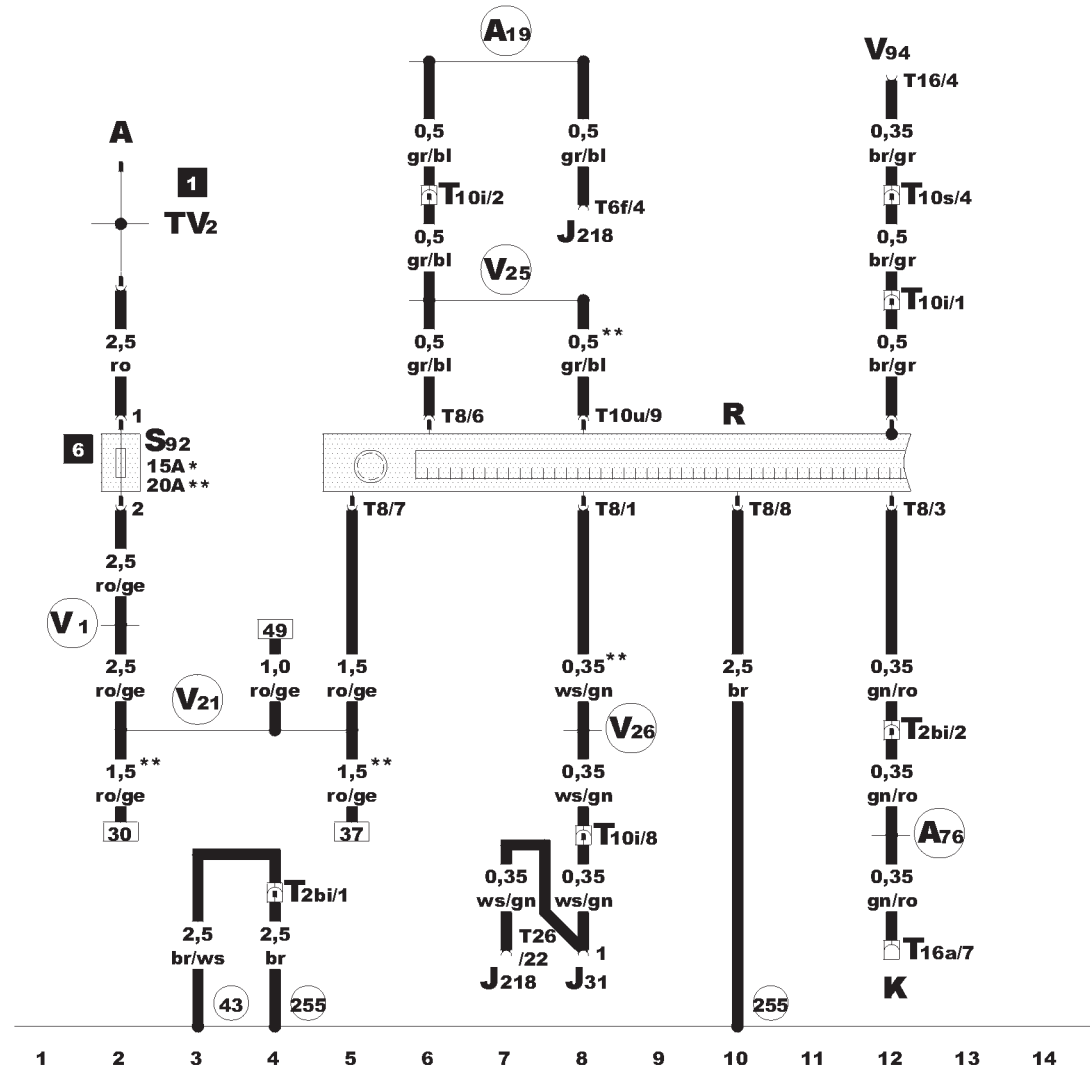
A19

V94
T16/4

A

1

TV2

0,5
gr/bl

0,5
gr/bl

0,35
br/gr

T10i/2

T6f/4
J218

T10s/4

0,5
gr/bl

V25

0,5
br/gr

T10i/1

2,5
ro

0,5
gr/bl

0,5**
gr/bl

0,5
br/gr

1

T8/6

T10u/9

R

6

S92
15A*
20A**

2

T8/7

T8/1

T8/8

T8/3

2,5
ro/ge

V1

49

2,5
ro/ge

1,0
ro/ge

1,5
ro/ge

0,35**
ws/gn

2,5
br

0,35
gn/ro

V21

V26

T2bi/2

1,5**
ro/ge

1,5**
ro/ge

0,35
ws/gn

0,35
gn/ro

30

37

T10i/8

A76

T2bi/1

0,35
ws/gn

0,35
ws/gn

0,35
gn/ro

2,5
br/ws

2,5
br

T26
/22

1

T16a/7

J218

J31

K

43

255

255

1 2 3 4 5 6 7 8 9 10 11 12 13 14